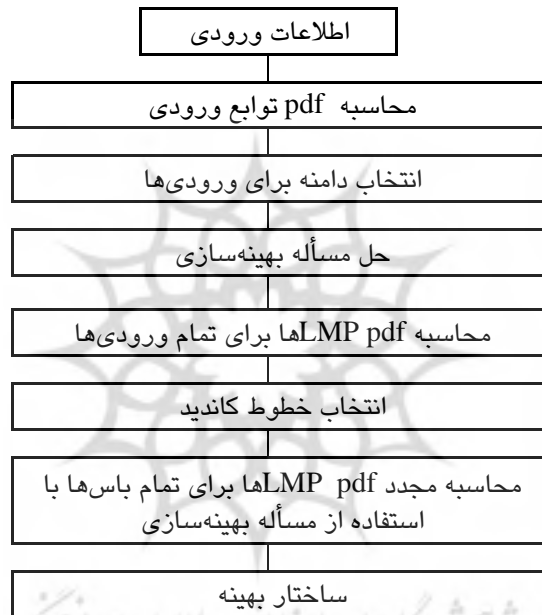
اطلاعات ورودی

محاسبه pdf توابع ورودی

انتخاب دامنه برای ورودی‌ها

حل مسأله بهینه‌سازی

محاسبه LMP pdfها برای تمام ورودی‌ها

انتخاب خطوط کاندید

محاسبه مجدد LMP pdfها برای تمام باس‌ها با استفاده از مسأله بهینه‌سازی

ساختار بهینه